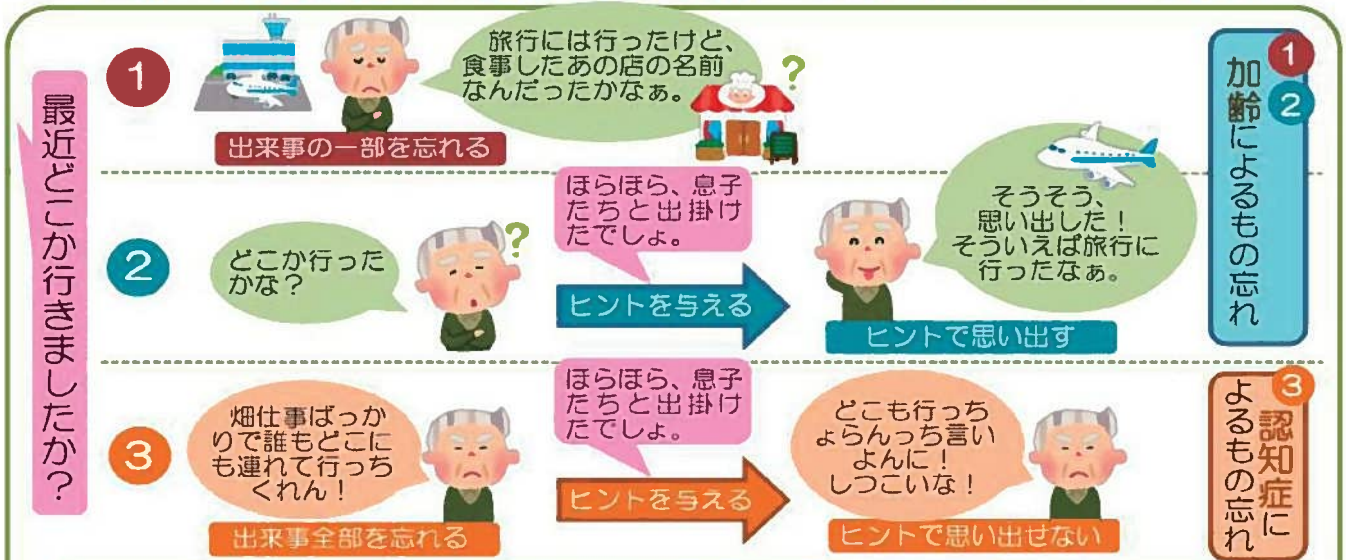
最近どこか行きましたか？

1
旅行には行ったけど、食事したあの店の名前なんだったかなぁ。
?
出来事の一部を忘れる

2
どこか行ったかな？
?
ほらほら、息子たちと出掛けたでしょ。
ヒントを与える
そうそう、思い出した！そういえば旅行に行ったなぁ。
ヒントで思い出す

1 2 加齢によるもの忘れ

3
畑仕事ばっかりで誰もどこにも連れて行っちくれん！
出来事全部を忘れる
ほらほら、息子たちと出掛けたでしょ。
ヒントを与える
どこも行っちょらんっち言いよんに！しつこいな！
ヒントで思い出せない

3 認知症によるもの忘れ